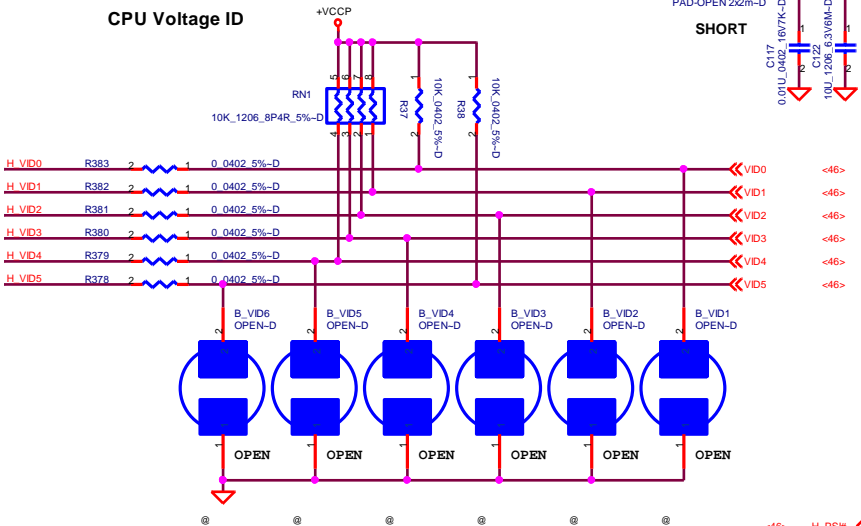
CPU Voltage ID

+VCCP

PAD-OPEN 2x2m~D

SHORT

C117
0.01U_0402_16V7K~D

C122
10U_1206_6.3V6M~D

1
2
1
2

RN1
10K_1206_8P4R_5%~D

5 6 7 8
4 3 2 1

R37
10K_0402_5%~D

R38
10K_0402_5%~D

1
2
1
2

H_VID0 R383 2 1 0_0402_5%~D VID0 <46>
H_VID1 R382 2 1 0_0402_5%~D VID1 <46>
H_VID2 R381 2 1 0_0402_5%~D VID2 <46>
H_VID3 R380 2 1 0_0402_5%~D VID3 <46>
H_VID4 R379 2 1 0_0402_5%~D VID4 <46>
H_VID5 R378 2 1 0_0402_5%~D VID5 <46>

B_VID6
OPEN~D

B_VID5
OPEN~D

B_VID4
OPEN~D

B_VID3
OPEN~D

B_VID2
OPEN~D

B_VID1
OPEN~D

2 2 2 2 2 2

1 1 1 1 1 1

OPEN OPEN OPEN OPEN OPEN OPEN

@ @ @ @ @ @

<46> H_PSI#